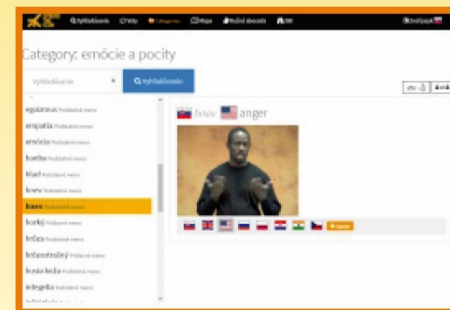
Vyhľadávanie Vety Categories Mapa Ručná abeceda
Category: emócie a pocity
Vyhľadávanie
Vyhľadávanie
egoizmus Podstatné meno
empatia Podstatné meno
emócie Podstatné meno
hanba Podstatné meno
hlad Podstatné meno
hnev Podstatné meno
hnev Podstatné meno
hnevať Prídavné meno
hrôza Podstatné meno
hrôzostrašný Prídavné meno
hruza keďa Podstatné meno
integrita Podstatné meno
hnev anger